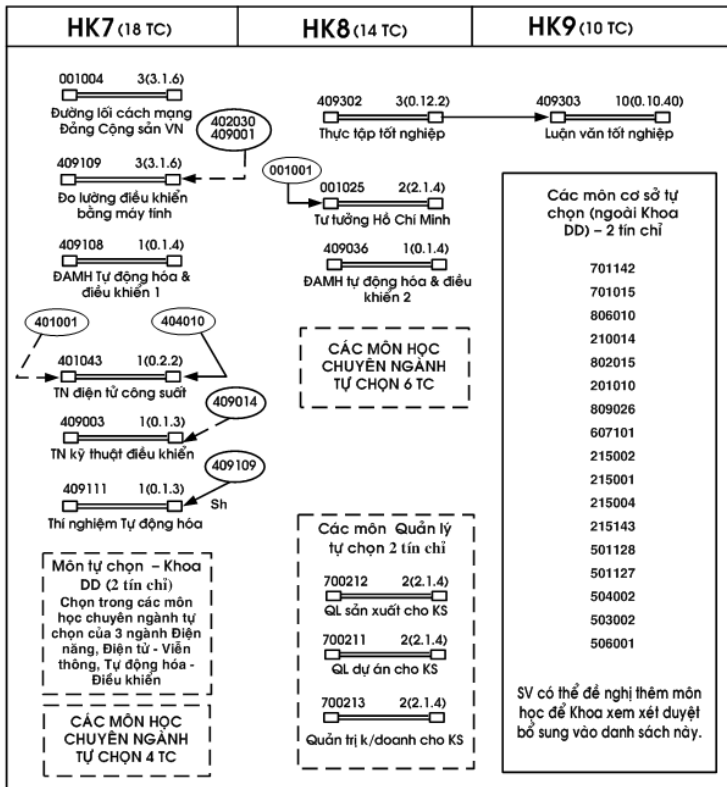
HK7 (18 TC)

HK8 (14 TC)

HK9 (10 TC)

001004 3(3.1.6)
Đường lối cách mạng Đảng Cộng sản VN

402030
409001

409109 3(3.1.6)
Đo lường điều khiển bằng máy tính

409108 1(0.1.4)
ĐAMH Tự động hóa & điều khiển 1

401001

404010

401043 1(0.2.2)
TN điện tử công suất

409014

409003 1(0.1.3)
TN kỹ thuật điều khiển

409109

409111 1(0.1.3)
Sh
Thí nghiệm Tự động hóa

Môn tự chọn – Khoa DD (2 tín chỉ)
Chọn trong các môn học chuyên ngành tự chọn của 3 ngành Điện năng, Điện tử - Viễn thông, Tự động hóa - Điều khiển

CÁC MÔN HỌC CHUYÊN NGÀNH TỰ CHỌN 4 TC

409302 3(0.12.2)
Thực tập tốt nghiệp

001001

001025 2(2.1.4)
Tư tưởng Hồ Chí Minh

409036 1(0.1.4)
ĐAMH tự động hóa & điều khiển 2

CÁC MÔN HỌC CHUYÊN NGÀNH TỰ CHỌN 6 TC

Các môn Quản lý tự chọn 2 tín chỉ

700212 2(2.1.4)
QL sản xuất cho KS

700211 2(2.1.4)
QL dự án cho KS

700213 2(2.1.4)
Quản trị k/doanh cho KS

409303 10(0.10.40)
Luận văn tốt nghiệp

Các môn cơ sở tự chọn (ngoài Khoa DD) – 2 tín chỉ

701142
701015
806010
210014
802015
201010
809026
607101
215002
215001
215004
215143
501128
501127
504002
503002
506001

SV có thể đề nghị thêm môn học để Khoa xem xét duyệt bổ sung vào danh sách này.